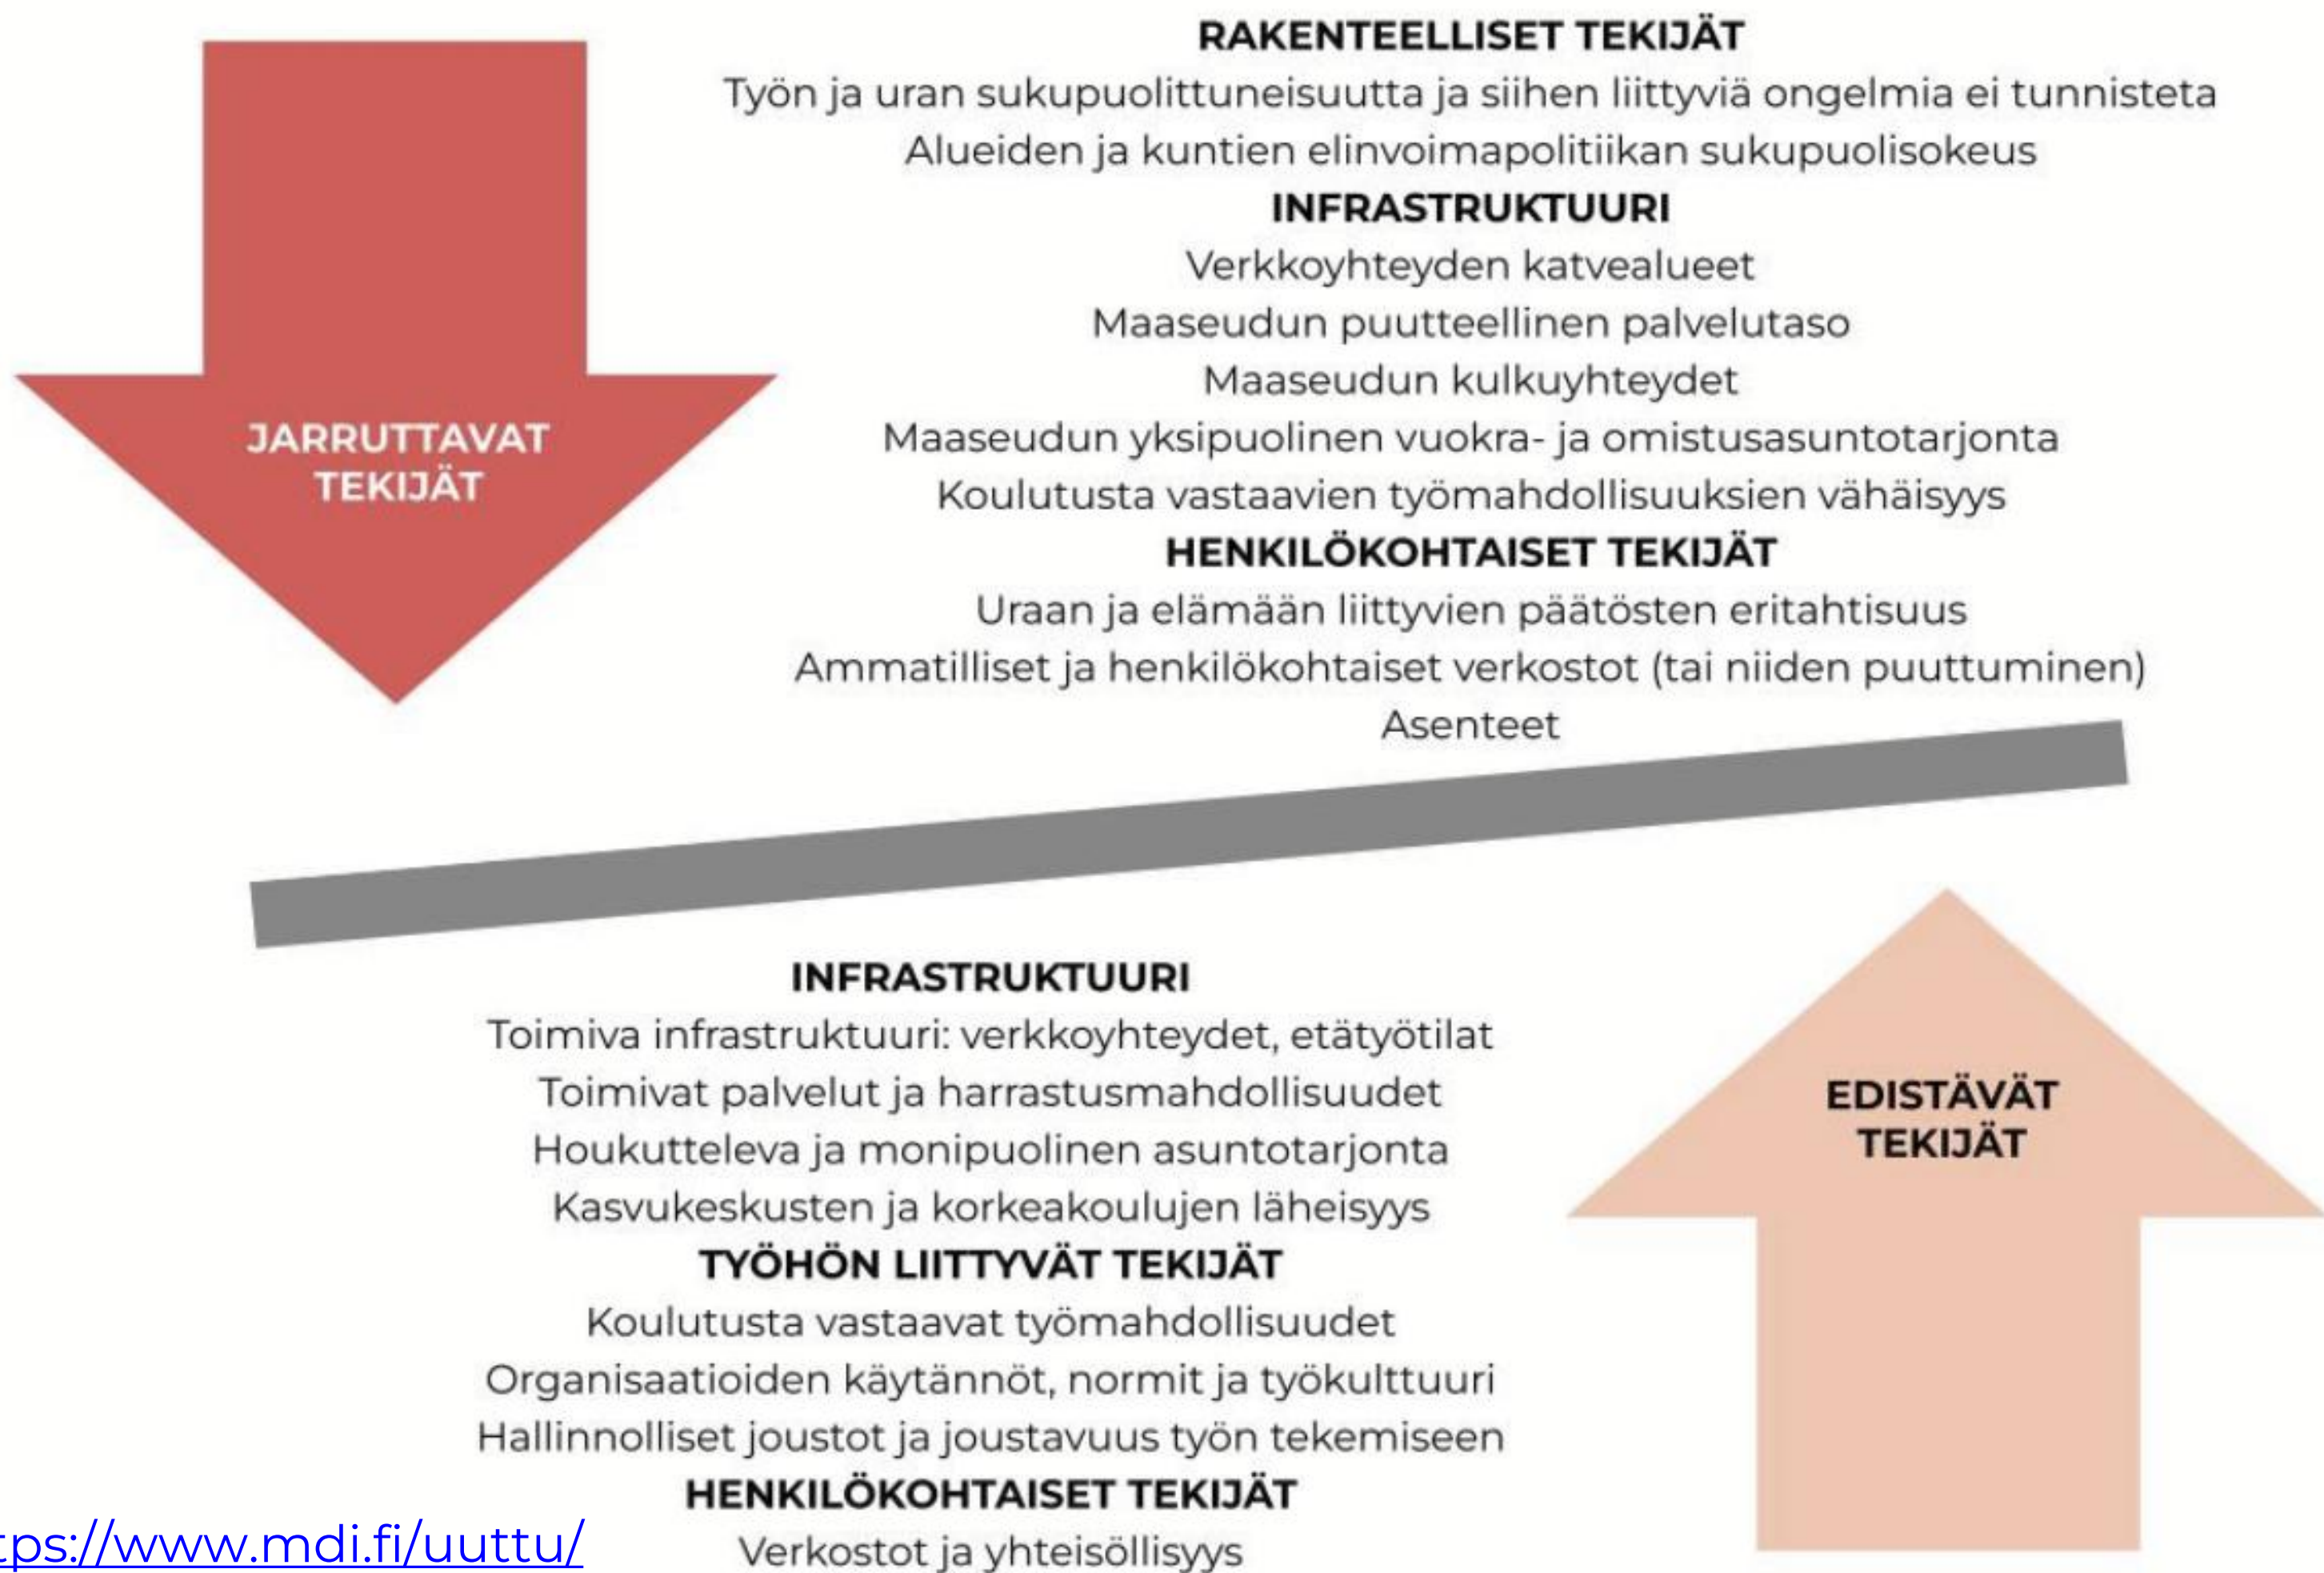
JARRUTTAVAT TEKIJÄT

RAKENTEELLISET TEKIJÄT
Työn ja uran sukupuolittuneisuutta ja siihen liittyviä ongelmia ei tunnisteta
Alueiden ja kuntien elinvoimapolitiikan sukupuolisokeus
INFRASTRUKTUURI
Verkkoyhteyden katvealueet
Maaseudun puutteellinen palvelutaso
Maaseudun kulkuyhteydet
Maaseudun yksipuolinen vuokra- ja omistusasuntotarjonta
Koulutusta vastaavien työmahdollisuuksien vähäisyys
HENKILÖKOHTAISET TEKIJÄT
Uraan ja elämään liittyvien päätösten eritahtisuus
Ammatilliset ja henkilökohtaiset verkostot (tai niiden puuttuminen)
Asenteet

INFRASTRUKTUURI
Toimiva infrastruktuuri: verkkoyhteydet, etätyötilat
Toimivat palvelut ja harrastusmahdollisuudet
Houkutteleva ja monipuolinen asuntotarjonta
Kasvukeskusten ja korkeakoulujen läheisyys
TYÖHÖN LIITTYVÄT TEKIJÄT
Koulutusta vastaavat työmahdollisuudet
Organisaatioiden käytännöt, normit ja työkulttuuri
Hallinnolliset joustot ja joustavuus työn tekemiseen
HENKILÖKOHTAISET TEKIJÄT
Verkostot ja yhteisöllisyys

EDISTÄVÄT TEKIJÄT

tps://www.mdi.fi/uuttu/